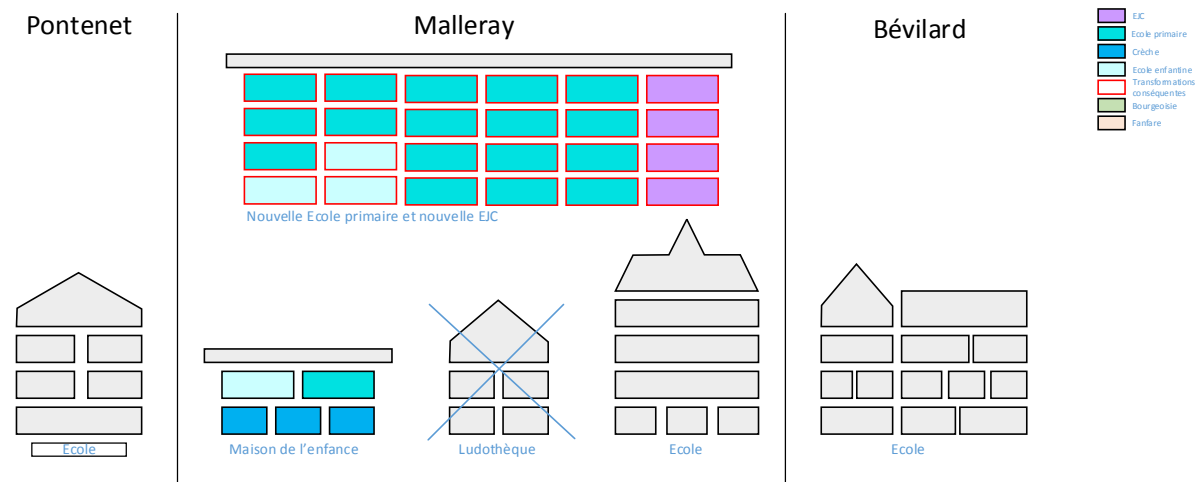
Pontenet

Malleray

Bévilard

EJC
Ecole primaire
Crèche
Ecole enfantine
Transformations conséquentes
Bourgeoisie
Fanfare

Nouvelle Ecole primaire et nouvelle EJC

Ecole

Maison de l'enfance

Ludothèque

Ecole

Ecole